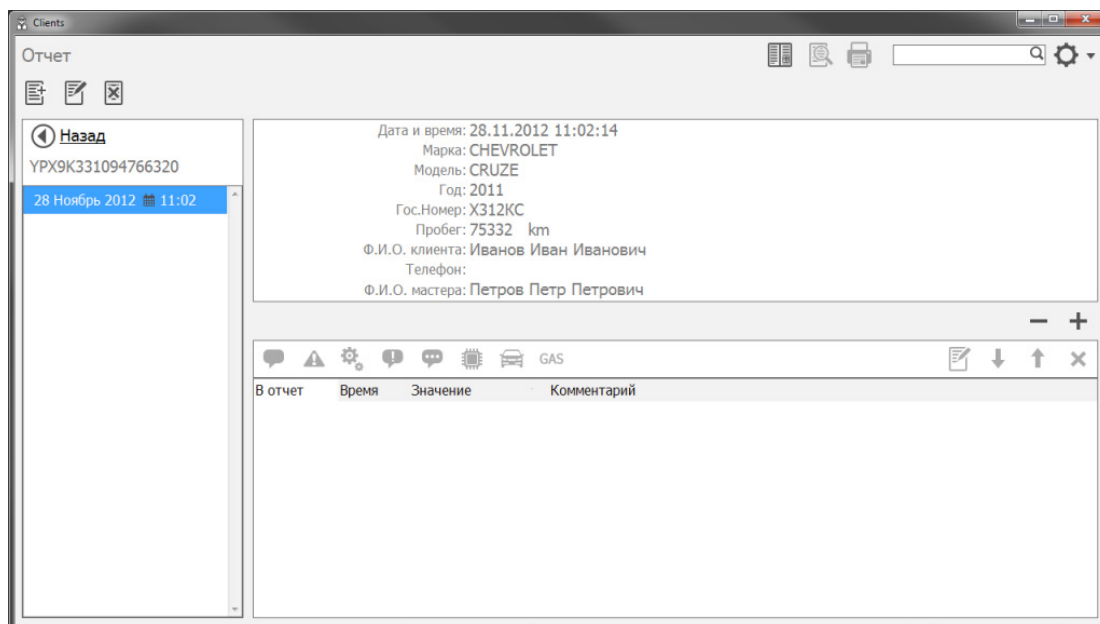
Clients

Отчет

Назад

YPX9K331094766320

28 Ноябрь 2012 11:02

Дата и время: 28.11.2012 11:02:14
Марка: CHEVROLET
Модель: CRUZE
Год: 2011
Гос.Номер: Х312КС
Пробег: 75332 km
Ф.И.О. клиента: Иванов Иван Иванович
Телефон:
Ф.И.О. мастера: Петров Петр Петрович

GAS

| В отчет | Время | Значение | Комментарий |
|---|---|---|---|